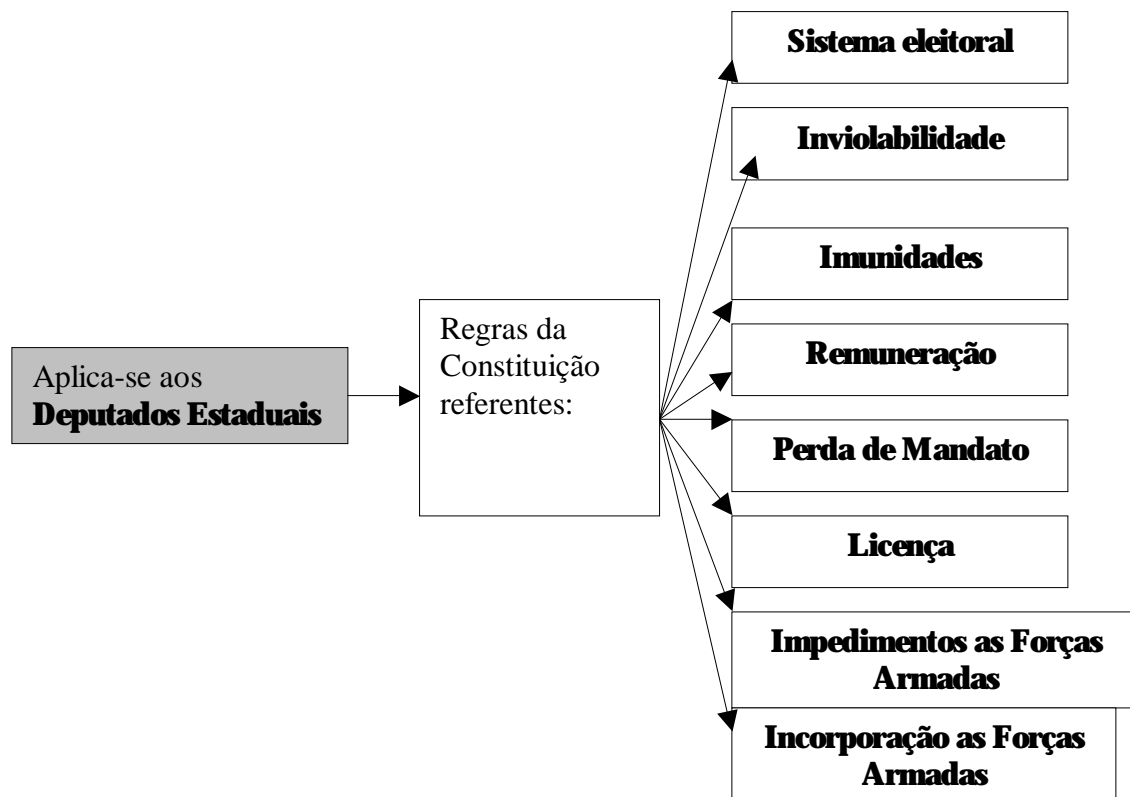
Aplica-se aos **Deputados Estaduais**

Regras da Constituição referentes:

**Sistema eleitoral**

**Inviolabilidade**

**Imunidades**

**Remuneração**

**Perda de Mandato**

**Licença**

**Impedimentos as Forças Armadas**

**Incorporação as Forças Armadas**